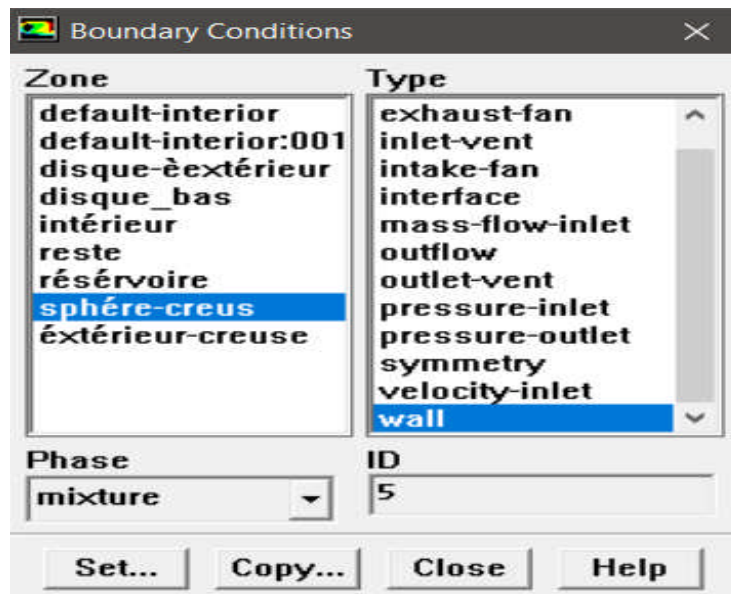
Boundary Conditions

Zone
default-interior
default-interior:001
disque-èextérieur
disque_bas
intérieur
reste
résérvoire
sphére-creus
éxtérieur-creuse

Type
exhaust-fan
inlet-vent
intake-fan
interface
mass-flow-inlet
outflow
outlet-vent
pressure-inlet
pressure-outlet
symmetry
velocity-inlet
wall

Phase
mixture

ID
5

Set...
Copy...
Close
Help